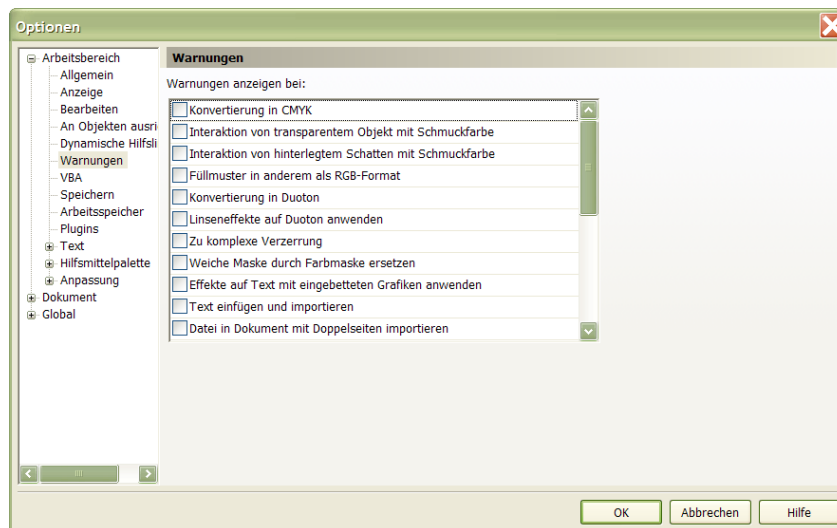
Optionen

Arbeitsbereich
Allgemein
Anzeige
Bearbeiten
An Objekten ausri
Dynamische Hilfsli
Warnungen
VBA
Speichern
Arbeitsspeicher
Plugins
Text
Hilfsmittelpalette
Anpassung
Dokument
Global

Warnungen

Warnungen anzeigen bei:

Konvertierung in CMYK
Interaktion von transparentem Objekt mit Schmuckfarbe
Interaktion von hinterlegtem Schatten mit Schmuckfarbe
Füllmuster in anderem als RGB-Format
Konvertierung in Duoton
Linseneffekte auf Duoton anwenden
Zu komplexe Verzerrung
Weiche Maske durch Farbmaske ersetzen
Effekte auf Text mit eingebetteten Grafiken anwenden
Text einfügen und importieren
Datei in Dokument mit Doppelseiten importieren

OK
Abbrechen
Hilfe